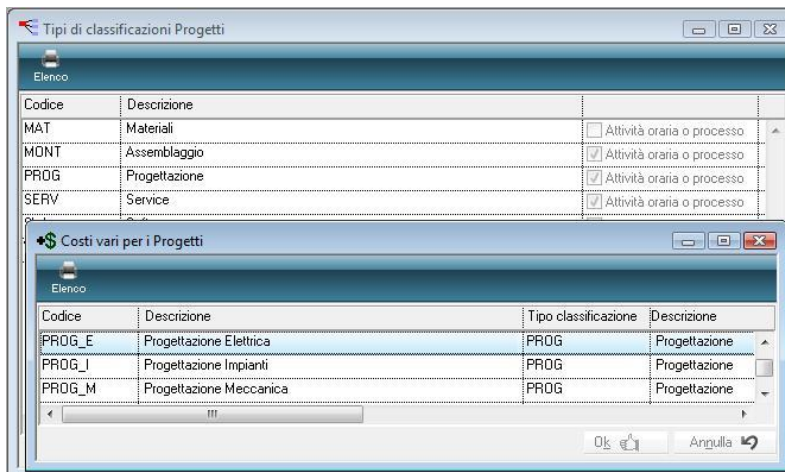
Tipi di classificazioni Progetti

Elenco

| Codice | Descrizione | |
|---|---|---|
| MAT | Materiali | Attività oraria o processo |
| MONT | Assemblaggio | Attività oraria o processo |
| PROG | Progettazione | Attività oraria o processo |
| SERV | Service | Attività oraria o processo |

Costi vari per i Progetti

Elenco

| Codice | Descrizione | Tipo classificazione | Descrizione |
|---|---|---|---|
| PROG_E | Progettazione Elettrica | PROG | Progettazione |
| PROG_I | Progettazione Impianti | PROG | Progettazione |
| PROG_M | Progettazione Meccanica | PROG | Progettazione |

Ok

Annulla